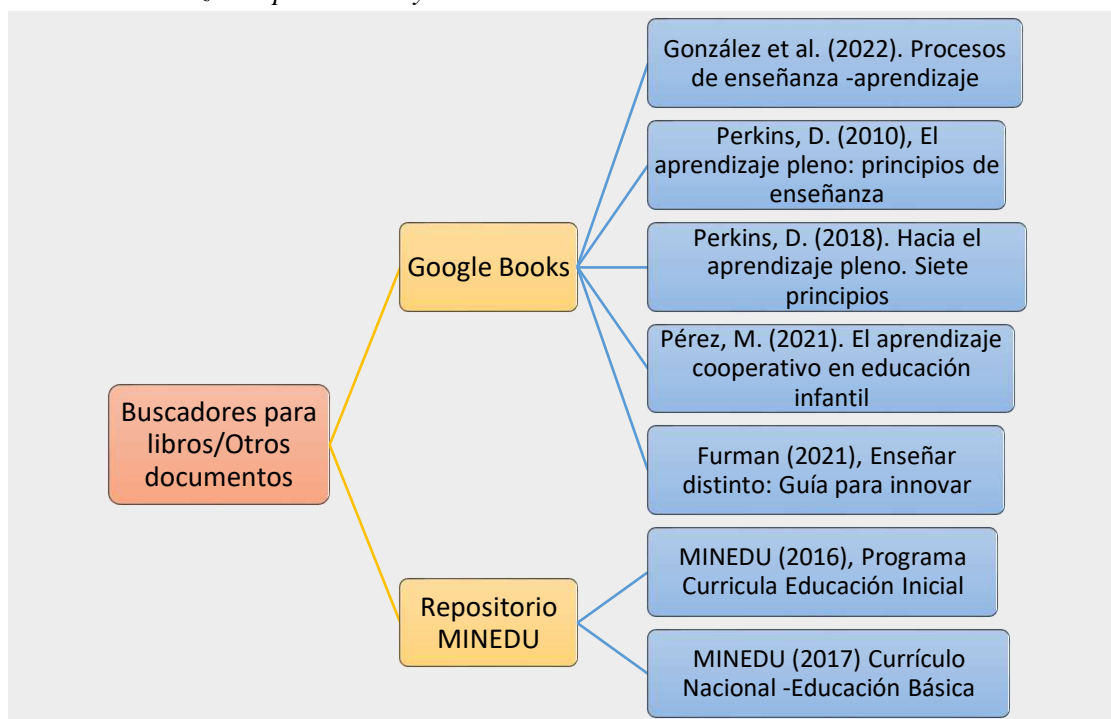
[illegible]

Buscadores para libros/Otros documentos

Google Books

González et al. (2022). Procesos de enseñanza -aprendizaje

Perkins, D. (2010), El aprendizaje pleno: principios de enseñanza

Perkins, D. (2018). Hacia el aprendizaje pleno. Siete principios

Pérez, M. (2021). El aprendizaje cooperativo en educación infantil

Furman (2021), Enseñar distinto: Guía para innovar

Repositorio MINEDU

MINEDU (2016), Programa Curricula Educación Inicial

MINEDU (2017) Currículo Nacional -Educación Básica